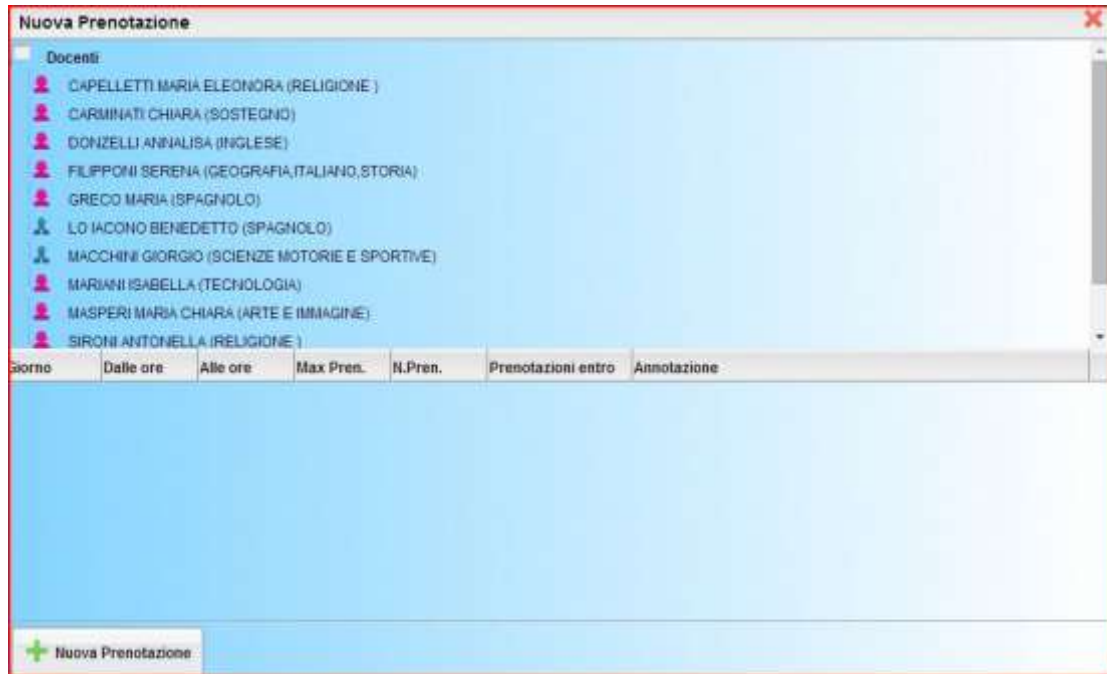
Nuova Prenotazione

Docenti

CAPELLETTI MARIA ELEONORA (RELIGIONE )

CARMINATI CHIARA (SOSTEGNO)

DONZELLI ANNALISA (INGLESE)

FILIPPONI SERENA (GEOGRAFIA,ITALIANO,STORIA)

GRECO MARIA (SPAGNOLO)

LO IACONO BENEDETTO (SPAGNOLO)

MACCHINI GIORGIO (SCIENZE MOTORIE E SPORTIVE)

MARIANI ISABELLA (TECNOLOGIA)

MASPERI MARIA CHIARA (ARTE E IMMAGINE)

SIRONI ANTONELLA (RELIGIONE )

| Giorno | Dalle ore | Alle ore | Max Pren. | N.Pren. | Prenotazioni entro | Annotazione |
|---|---|---|---|---|---|---|

Nuova Prenotazione